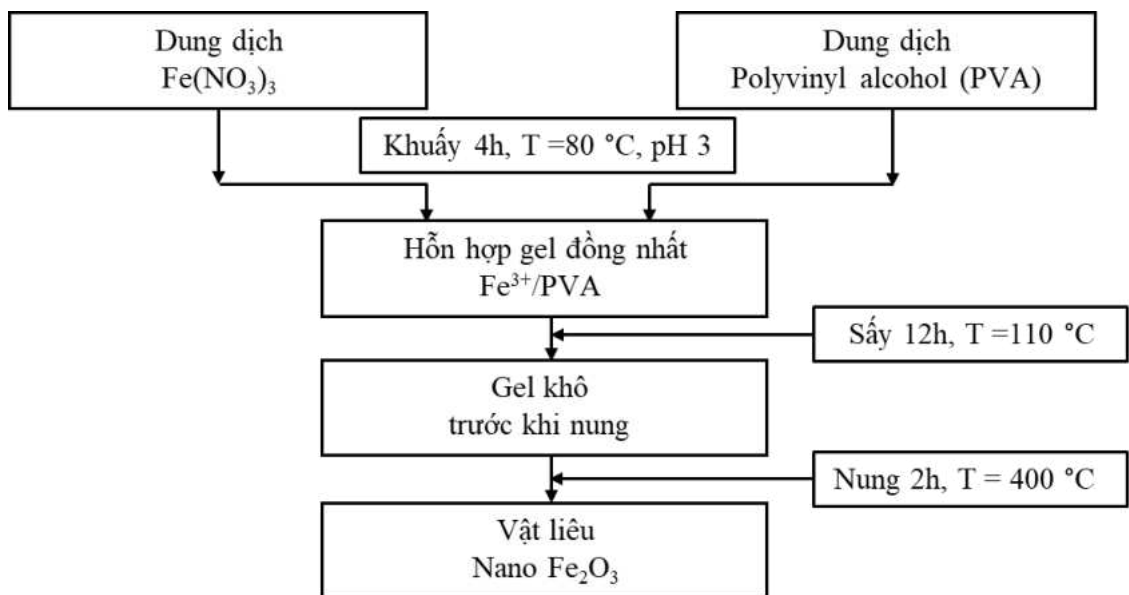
Dung dịch
$Fe(NO_3)_3$

Dung dịch
Polyvinyl alcohol (PVA)

Khuấy 4h, T =80 °C, pH 3

Hỗn hợp gel đồng nhất
$Fe^{3+}$/PVA

Sấy 12h, T =110 °C

Gel khô
trước khi nung

Nung 2h, T = 400 °C

Vật liêu
Nano $Fe_2O_3$